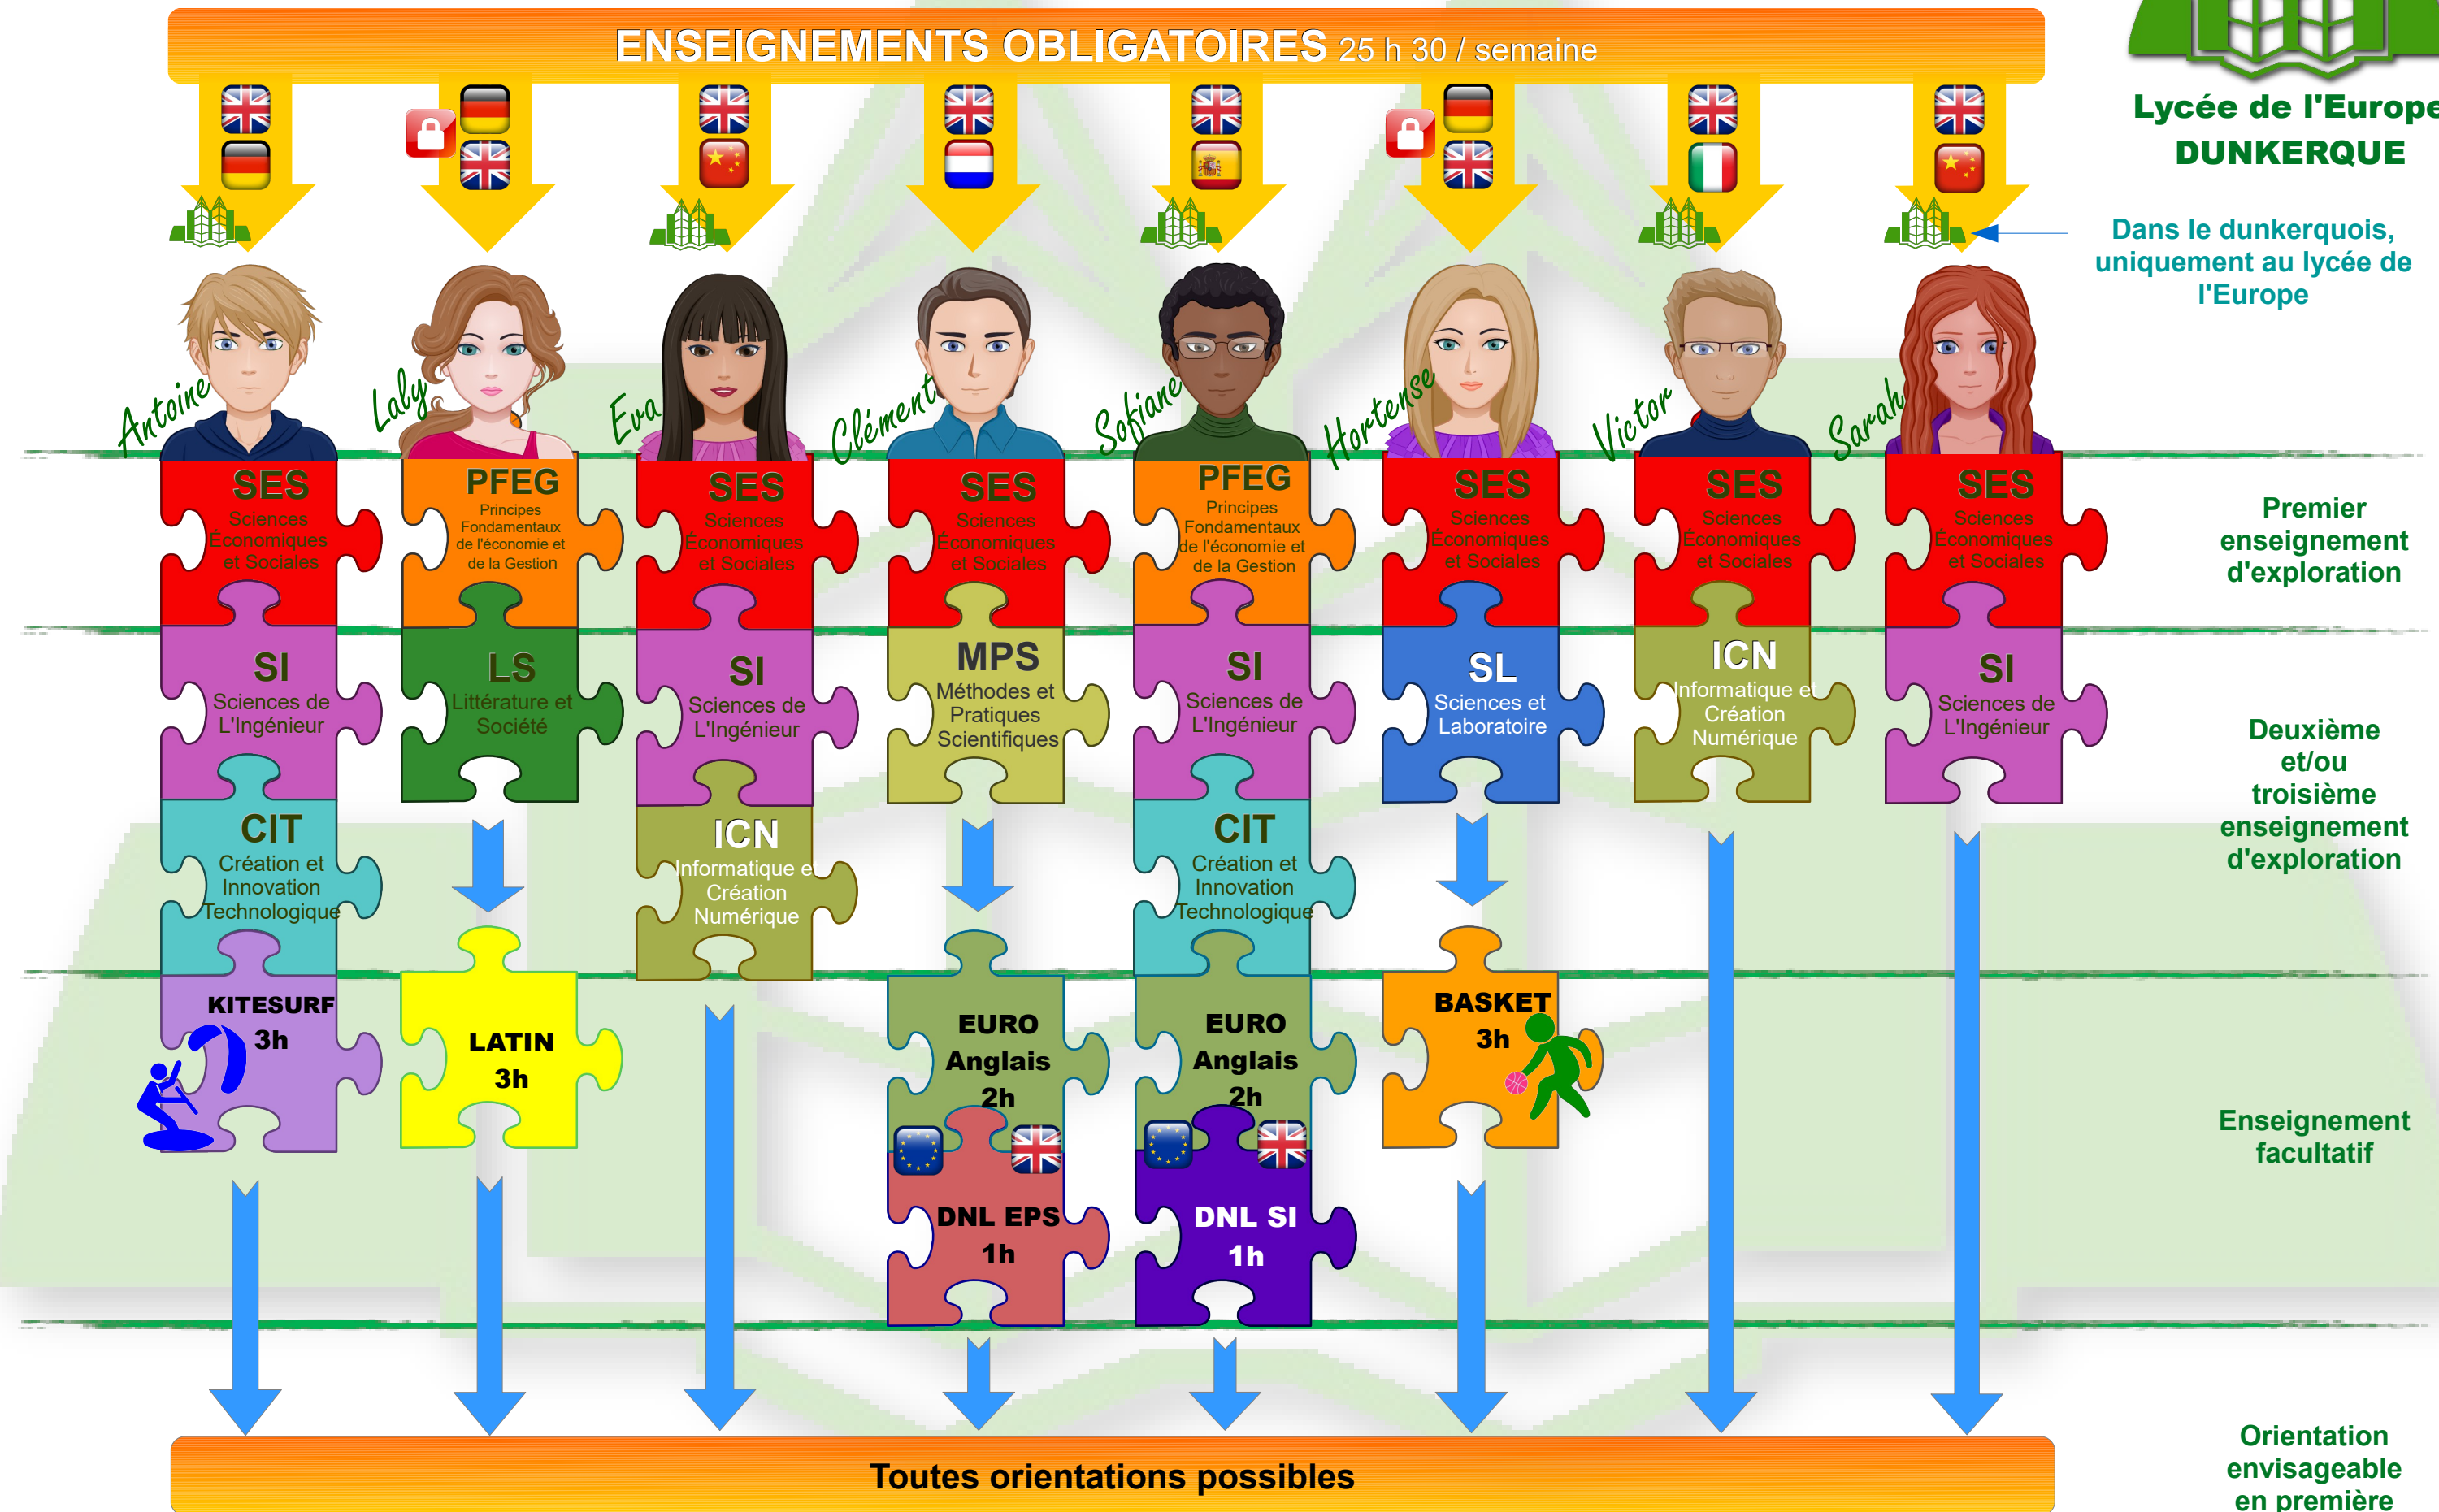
ENSEIGNEMENTS OBLIGATOIRES 25 h 30 / semaine

Lycée de l'Europe
DUNKERQUE

Dans le dunkerquois, uniquement au lycée de l'Europe

Antoine
Laly
Eva
Clément
Sofiane
Hortense
Victor
Sarah

SES Sciences Économiques et Sociales
PFEG Principes Fondamentaux de l'économie et de la Gestion
SES Sciences Économiques et Sociales
SES Sciences Économiques et Sociales
PFEG Principes Fondamentaux de l'économie et de la Gestion
SES Sciences Économiques et Sociales
SES Sciences Économiques et Sociales
SES Sciences Économiques et Sociales

Premier enseignement d'exploration

SI Sciences de L'Ingénieur
LS Littérature et Société
SI Sciences de L'Ingénieur
MPS Méthodes et Pratiques Scientifiques
SI Sciences de L'Ingénieur
SL Sciences et Laboratoire
ICN Informatique et Création Numérique
SI Sciences de L'Ingénieur

CIT Création et Innovation Technologique
ICN Informatique et Création Numérique
CIT Création et Innovation Technologique

Deuxième et/ou troisième enseignement d'exploration

KITESURF 3h
LATIN 3h
EURO Anglais 2h
EURO Anglais 2h
BASKET 3h

DNL EPS 1h
DNL SI 1h

Enseignement facultatif

Toutes orientations possibles

Orientation envisageable en première